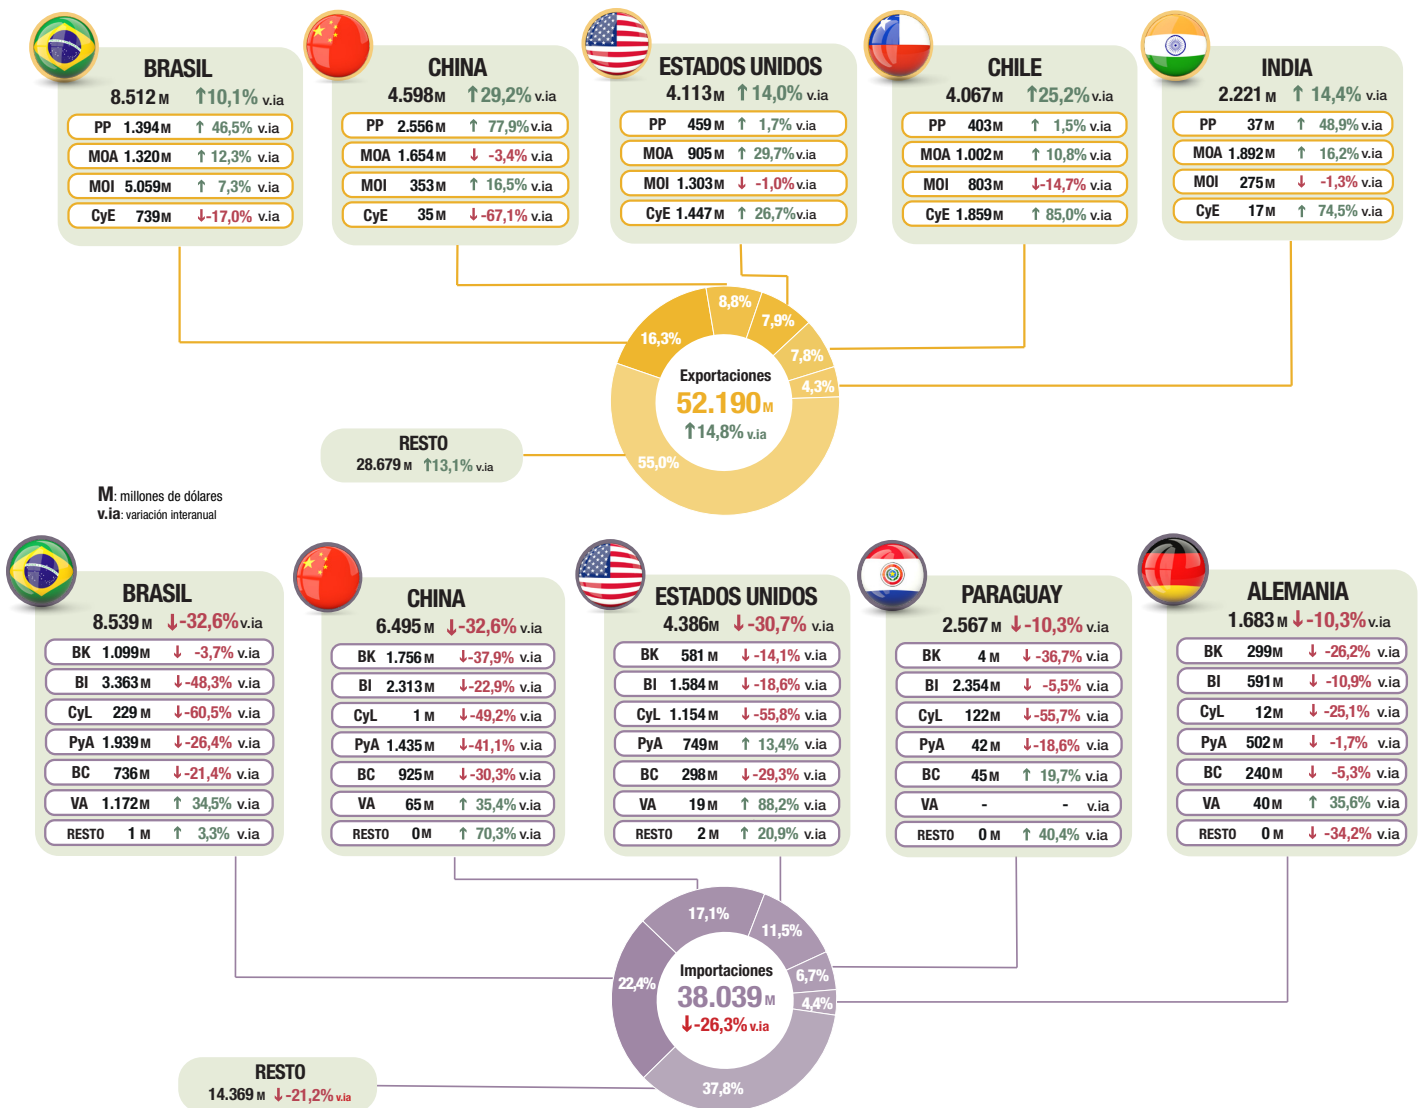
BRASIL
8.512 M ↑10,1% v.ia
PP 1.394 M ↑ 46,5% v.ia
MOA 1.320 M ↑ 12,3% v.ia
MOI 5.059 M ↑ 7,3% v.ia
CyE 739 M ↓-17,0% v.ia

CHINA
4.598 M ↑29,2% v.ia
PP 2.556 M ↑ 77,9% v.ia
MOA 1.654 M ↓ -3,4% v.ia
MOI 353 M ↑ 16,5% v.ia
CyE 35 M ↓-67,1% v.ia

ESTADOS UNIDOS
4.113 M ↑14,0% v.ia
PP 459 M ↑ 1,7% v.ia
MOA 905 M ↑ 29,7% v.ia
MOI 1.303 M ↓ -1,0% v.ia
CyE 1.447 M ↑ 26,7% v.ia

CHILE
4.067 M ↑25,2% v.ia
PP 403 M ↑ 1,5% v.ia
MOA 1.002 M ↑ 10,8% v.ia
MOI 803 M ↓-14,7% v.ia
CyE 1.859 M ↑ 85,0% v.ia

INDIA
2.221 M ↑ 14,4% v.ia
PP 37 M ↑ 48,9% v.ia
MOA 1.892 M ↑ 16,2% v.ia
MOI 275 M ↓ -1,3% v.ia
CyE 17 M ↑ 74,5% v.ia

16,3%
8,8%
7,9%
7,8%
4,3%
55,0%
Exportaciones
52.190 M
↑14,8% v.ia

RESTO
28.679 M ↑13,1% v.ia

M: millones de dólares
v.ia: variación interanual

BRASIL
8.539 M ↓-32,6% v.ia
BK 1.099 M ↓ -3,7% v.ia
BI 3.363 M ↓-48,3% v.ia
CyL 229 M ↓-60,5% v.ia
PyA 1.939 M ↓-26,4% v.ia
BC 736 M ↓-21,4% v.ia
VA 1.172 M ↑ 34,5% v.ia
RESTO 1 M ↑ 3,3% v.ia

CHINA
6.495 M ↓-32,6% v.ia
BK 1.756 M ↓-37,9% v.ia
BI 2.313 M ↓-22,9% v.ia
CyL 1 M ↓-49,2% v.ia
PyA 1.435 M ↓-41,1% v.ia
BC 925 M ↓-30,3% v.ia
VA 65 M ↑ 35,4% v.ia
RESTO 0 M ↑ 70,3% v.ia

ESTADOS UNIDOS
4.386 M ↓-30,7% v.ia
BK 581 M ↓-14,1% v.ia
BI 1.584 M ↓-18,6% v.ia
CyL 1.154 M ↓-55,8% v.ia
PyA 749 M ↑ 13,4% v.ia
BC 298 M ↓-29,3% v.ia
VA 19 M ↑ 88,2% v.ia
RESTO 2 M ↑ 20,9% v.ia

PARAGUAY
2.567 M ↓-10,3% v.ia
BK 4 M ↓ -36,7% v.ia
BI 2.354 M ↓ -5,5% v.ia
CyL 122 M ↓-55,7% v.ia
PyA 42 M ↓-18,6% v.ia
BC 45 M ↑ 19,7% v.ia
VA - - v.ia
RESTO 0 M ↑ 40,4% v.ia

ALEMANIA
1.683 M ↓-10,3% v.ia
BK 299 M ↓ -26,2% v.ia
BI 591 M ↓ -10,9% v.ia
CyL 12 M ↓ -25,1% v.ia
PyA 502 M ↓ -1,7% v.ia
BC 240 M ↓ -5,3% v.ia
VA 40 M ↑ 35,6% v.ia
RESTO 0 M ↓ -34,2% v.ia

17,1%
11,5%
6,7%
4,4%
22,4%
37,8%
Importaciones
38.039 M
↓-26,3% v.ia

RESTO
14.369 M ↓-21,2% v.ia